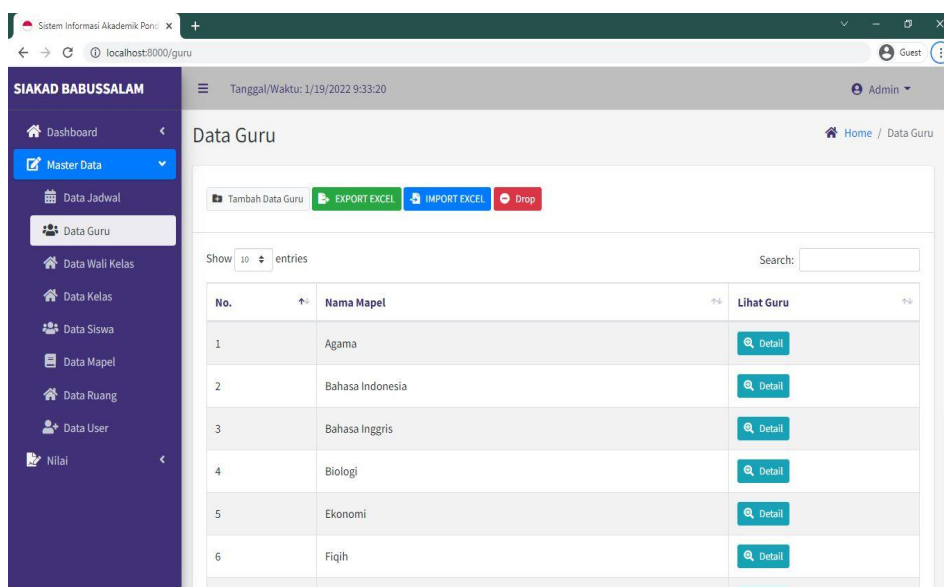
Sistem Informasi Akademik Pond ×

localhost:8000/guru

Guest

SIAKAD BABUSSALAM

Tanggal/Waktu: 1/19/2022 9:33:20

Admin

Dashboard

Master Data

Data Jadwal

Data Guru

Data Wali Kelas

Data Kelas

Data Siswa

Data Mapel

Data Ruang

Data User

Nilai

Data Guru

Home / Data Guru

Tambah Data Guru EXPORT EXCEL IMPORT EXCEL Drop

Show 10 entries

Search:

| No. | Nama Mapel | Lihat Guru |
|---|---|---|
| 1 | Agama | Detail |
| 2 | Bahasa Indonesia | Detail |
| 3 | Bahasa Inggris | Detail |
| 4 | Biologi | Detail |
| 5 | Ekonomi | Detail |
| 6 | Fiqih | Detail |